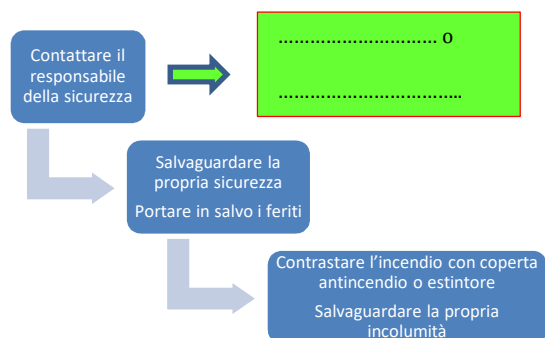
Contattare il responsabile della sicurezza

……………………………. o

…………………………….

Salvaguardare la propria sicurezza

Portare in salvo i feriti

Contrastare l'incendio con coperta antincendio o estintore

Salvaguardare la propria incolumità